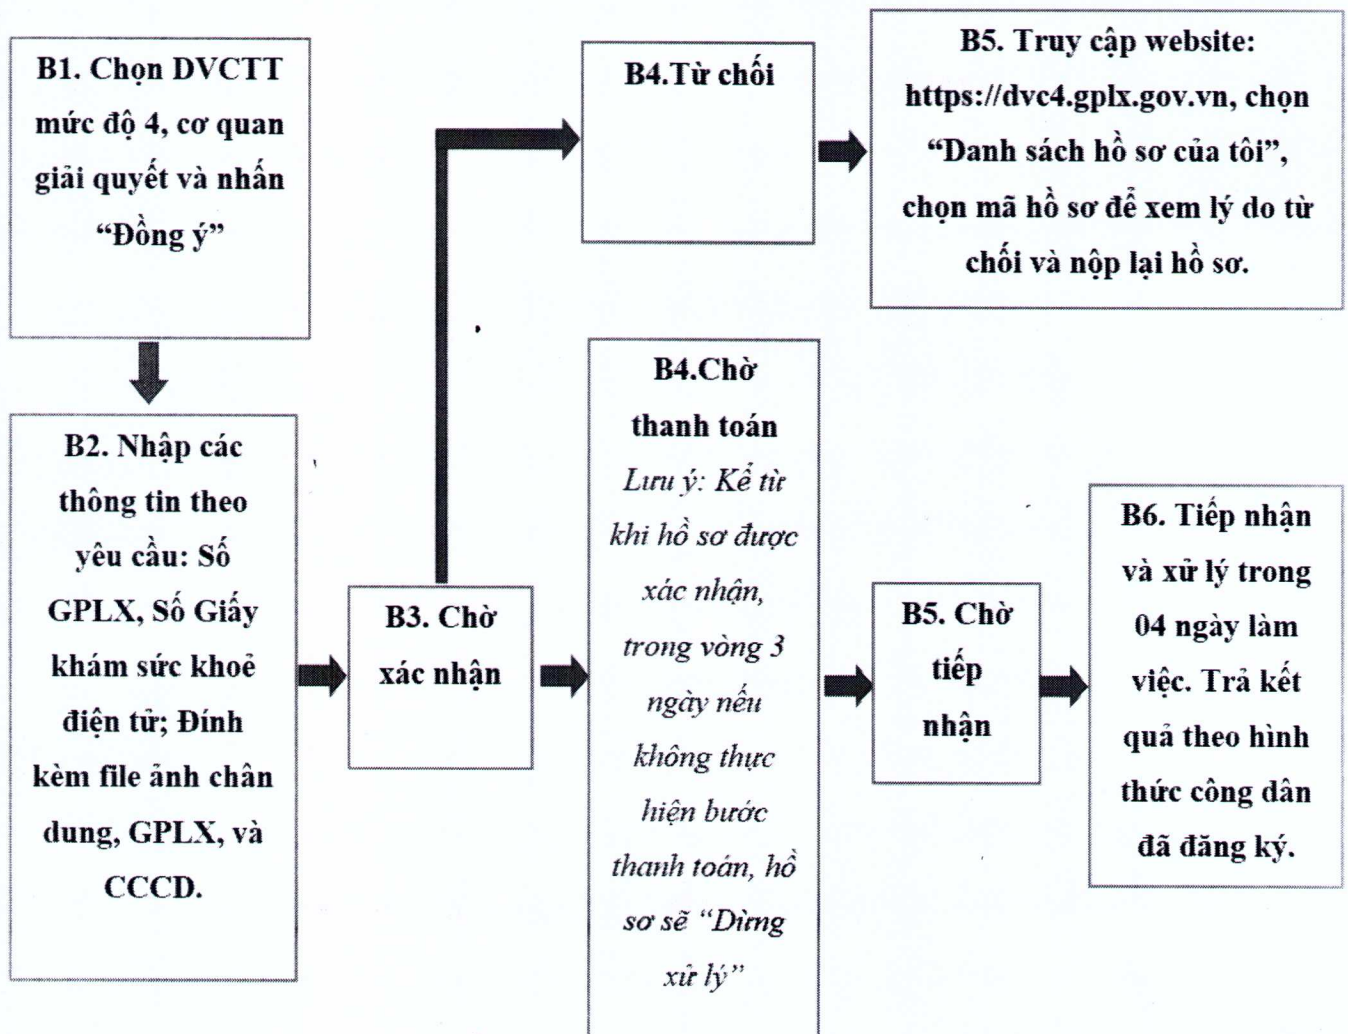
B1. Chọn DVCTT mức độ 4, cơ quan giải quyết và nhấn "Đồng ý"

B2. Nhập các thông tin theo yêu cầu: Số GPLX, Số Giấy khám sức khoẻ điện tử; Đính kèm file ảnh chân dung, GPLX, và CCCD.

B3. Chờ xác nhận

B4.Từ chối

B5. Truy cập website: https://dvc4.gplx.gov.vn, chọn "Danh sách hồ sơ của tôi", chọn mã hồ sơ để xem lý do từ chối và nộp lại hồ sơ.

B4.Chờ thanh toán
Lưu ý: Kể từ khi hồ sơ được xác nhận, trong vòng 3 ngày nếu không thực hiện bước thanh toán, hồ sơ sẽ "Dừng xử lý"

B5. Chờ tiếp nhận

B6. Tiếp nhận và xử lý trong 04 ngày làm việc. Trả kết quả theo hình thức công dân đã đăng ký.